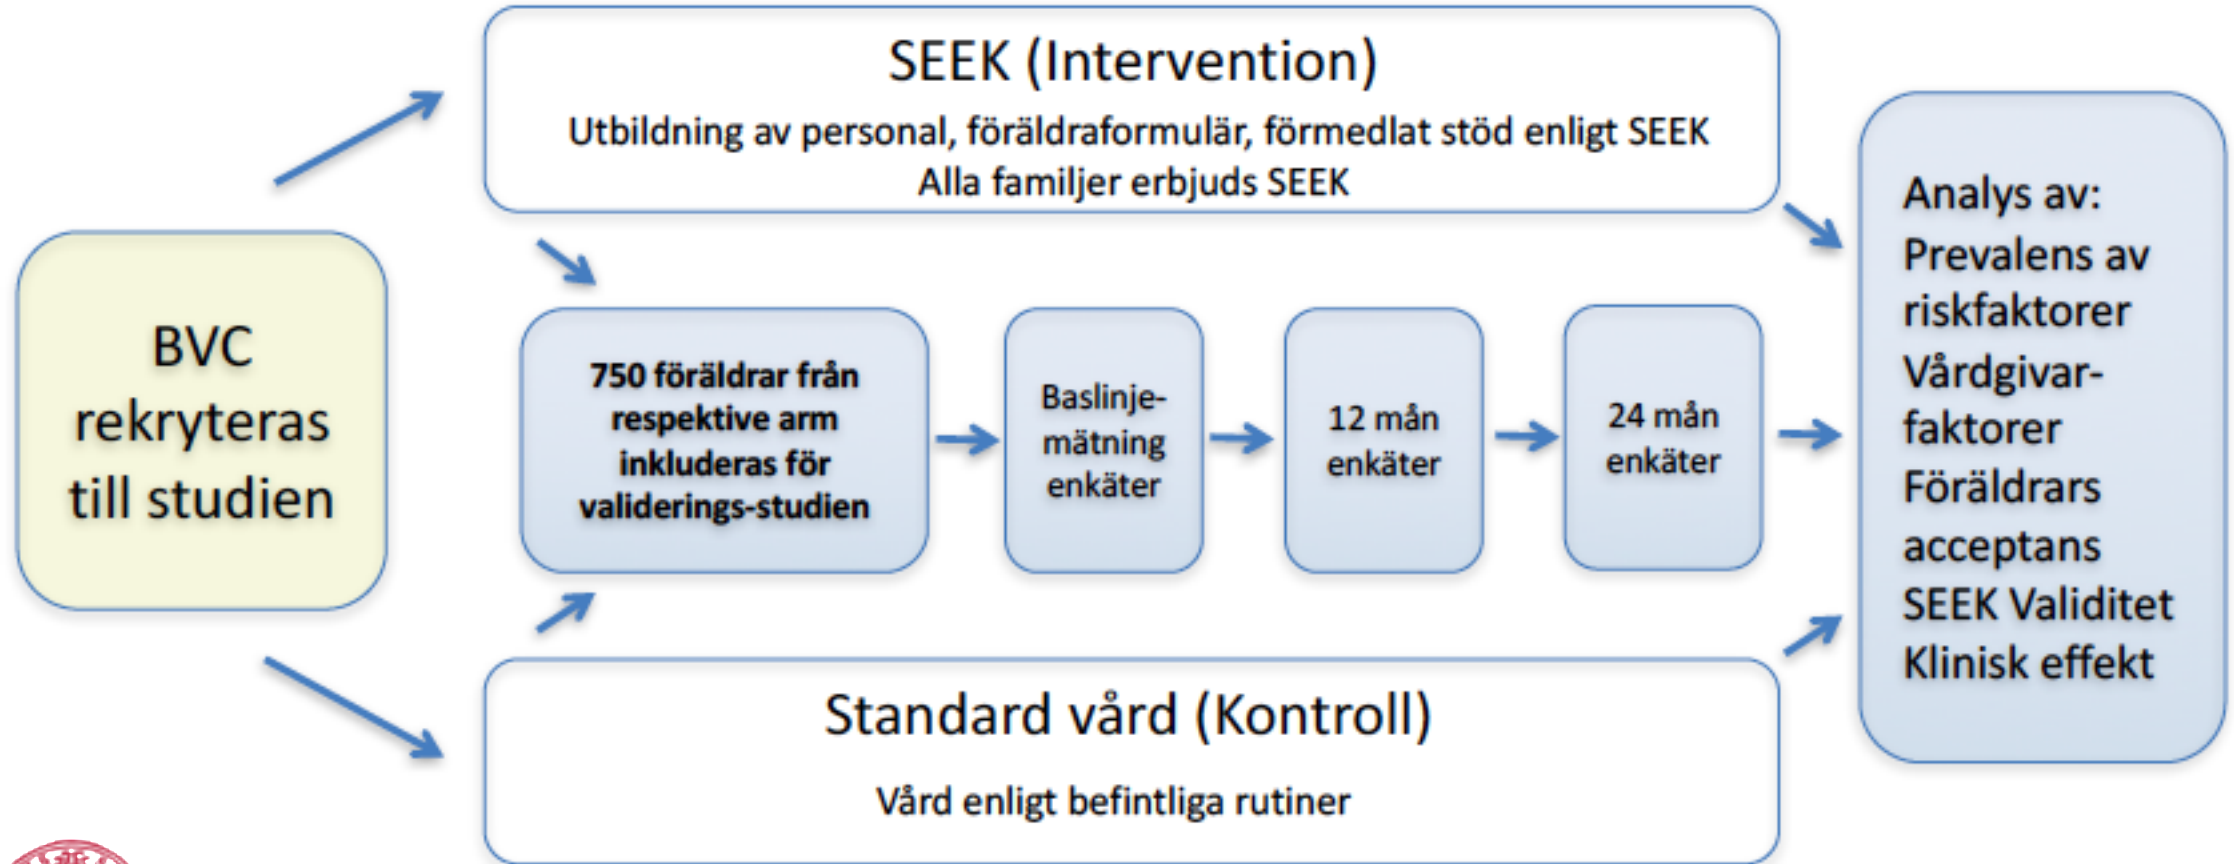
BVC rekryteras till studien

SEEK (Intervention)

Utbildning av personal, föräldraformulär, förmedlat stöd enligt SEEK
Alla familjer erbjuds SEEK

750 föräldrar från respektive arm inkluderas för validerings-studien

Baslinje-mätning enkäter

12 mån enkäter

24 mån enkäter

Standard vård (Kontroll)

Vård enligt befintliga rutiner

Analys av:
Prevalens av riskfaktorer
Vårdgivar-faktorer
Föräldrars acceptans
SEEK Validitet
Klinisk effekt